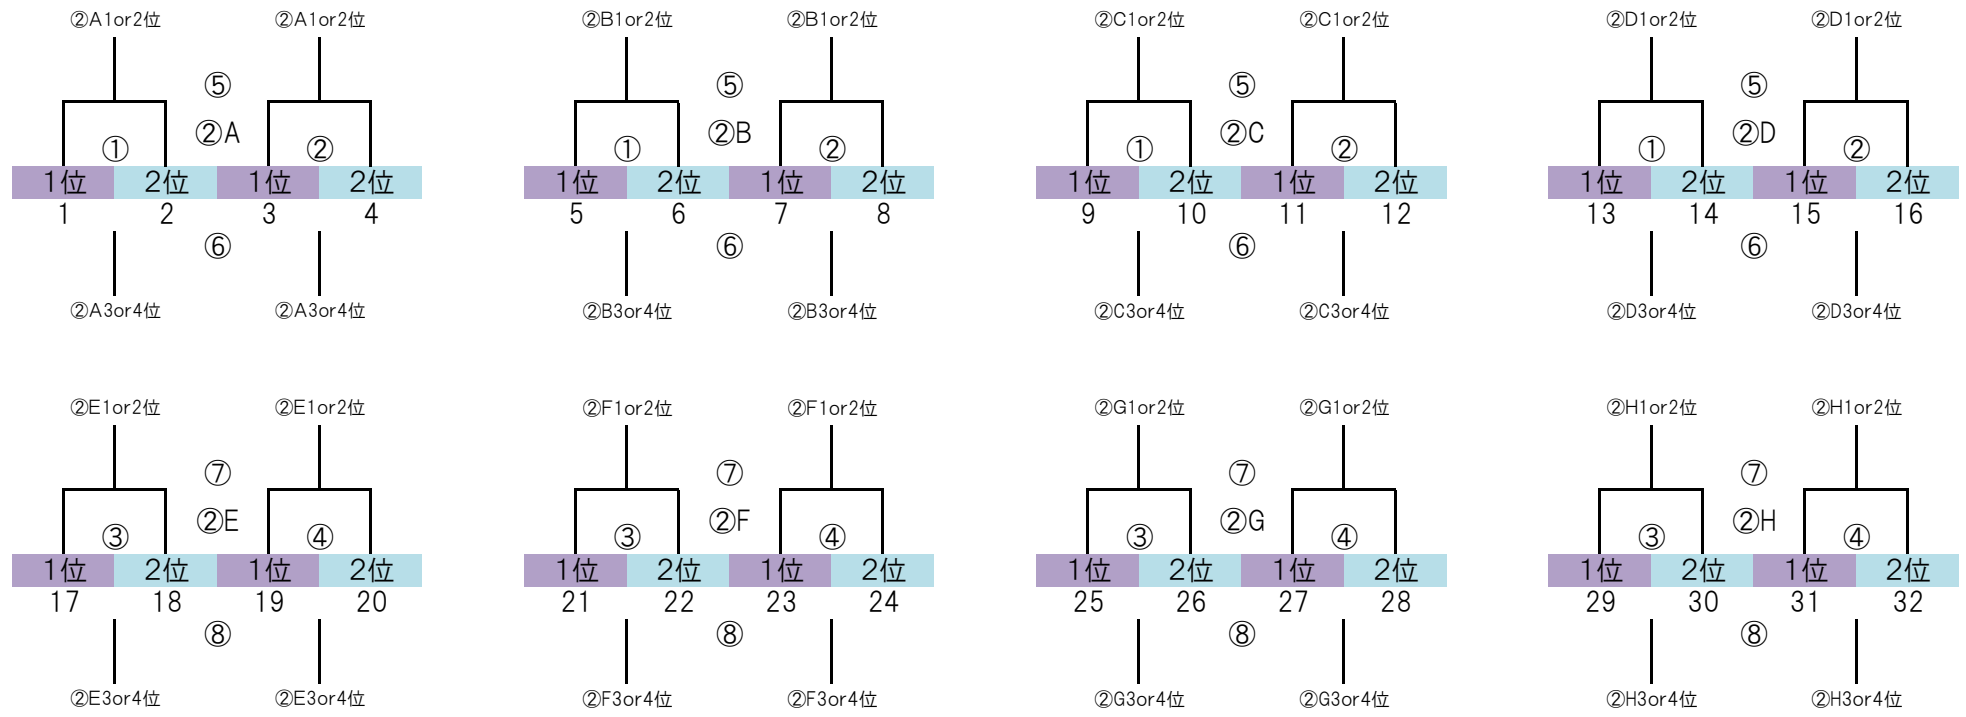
②A1or2位 ②A1or2位
⑤
②A
①
②
| 1位 | 2位 | 1位 | 2位 |
|---|---|---|---|
| 1 | 2 | 3 | 4 |
⑥
②A3or4位 ②A3or4位

②B1or2位 ②B1or2位
⑤
②B
①
②
| 1位 | 2位 | 1位 | 2位 |
|---|---|---|---|
| 5 | 6 | 7 | 8 |
⑥
②B3or4位 ②B3or4位

②C1or2位 ②C1or2位
⑤
②C
①
②
| 1位 | 2位 | 1位 | 2位 |
|---|---|---|---|
| 9 | 10 | 11 | 12 |
⑥
②C3or4位 ②C3or4位

②D1or2位 ②D1or2位
⑤
②D
①
②
| 1位 | 2位 | 1位 | 2位 |
|---|---|---|---|
| 13 | 14 | 15 | 16 |
⑥
②D3or4位 ②D3or4位

②E1or2位 ②E1or2位
⑦
②E
③
④
| 1位 | 2位 | 1位 | 2位 |
|---|---|---|---|
| 17 | 18 | 19 | 20 |
⑧
②E3or4位 ②E3or4位

②F1or2位 ②F1or2位
⑦
②F
③
④
| 1位 | 2位 | 1位 | 2位 |
|---|---|---|---|
| 21 | 22 | 23 | 24 |
⑧
②F3or4位 ②F3or4位

②G1or2位 ②G1or2位
⑦
②G
③
④
| 1位 | 2位 | 1位 | 2位 |
|---|---|---|---|
| 25 | 26 | 27 | 28 |
⑧
②G3or4位 ②G3or4位

②H1or2位 ②H1or2位
⑦
②H
③
④
| 1位 | 2位 | 1位 | 2位 |
|---|---|---|---|
| 29 | 30 | 31 | 32 |
⑧
②H3or4位 ②H3or4位